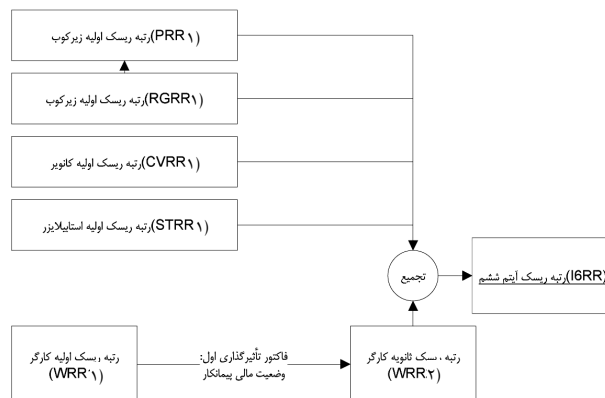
رتبه ریسک اولیه زیرکوب (PRR۱)

رتبه ریسک اولیه زیرکوب (RGRR۱)

رتبه ریسک اولیه کانویر (CVRR۱)

رتبه ریسک اولیه استابیلایزر (STRR۱)

تجمع

رتبه ریسک آیتم ششم (I6RR)

رتبه ریسک اولیه کارگر (WRR۱)

فاکتور تأثیرگذاری اول: وضعیت مالی پیمانکار

رتبه ریسک ثانویه کارگر (WRR۲)